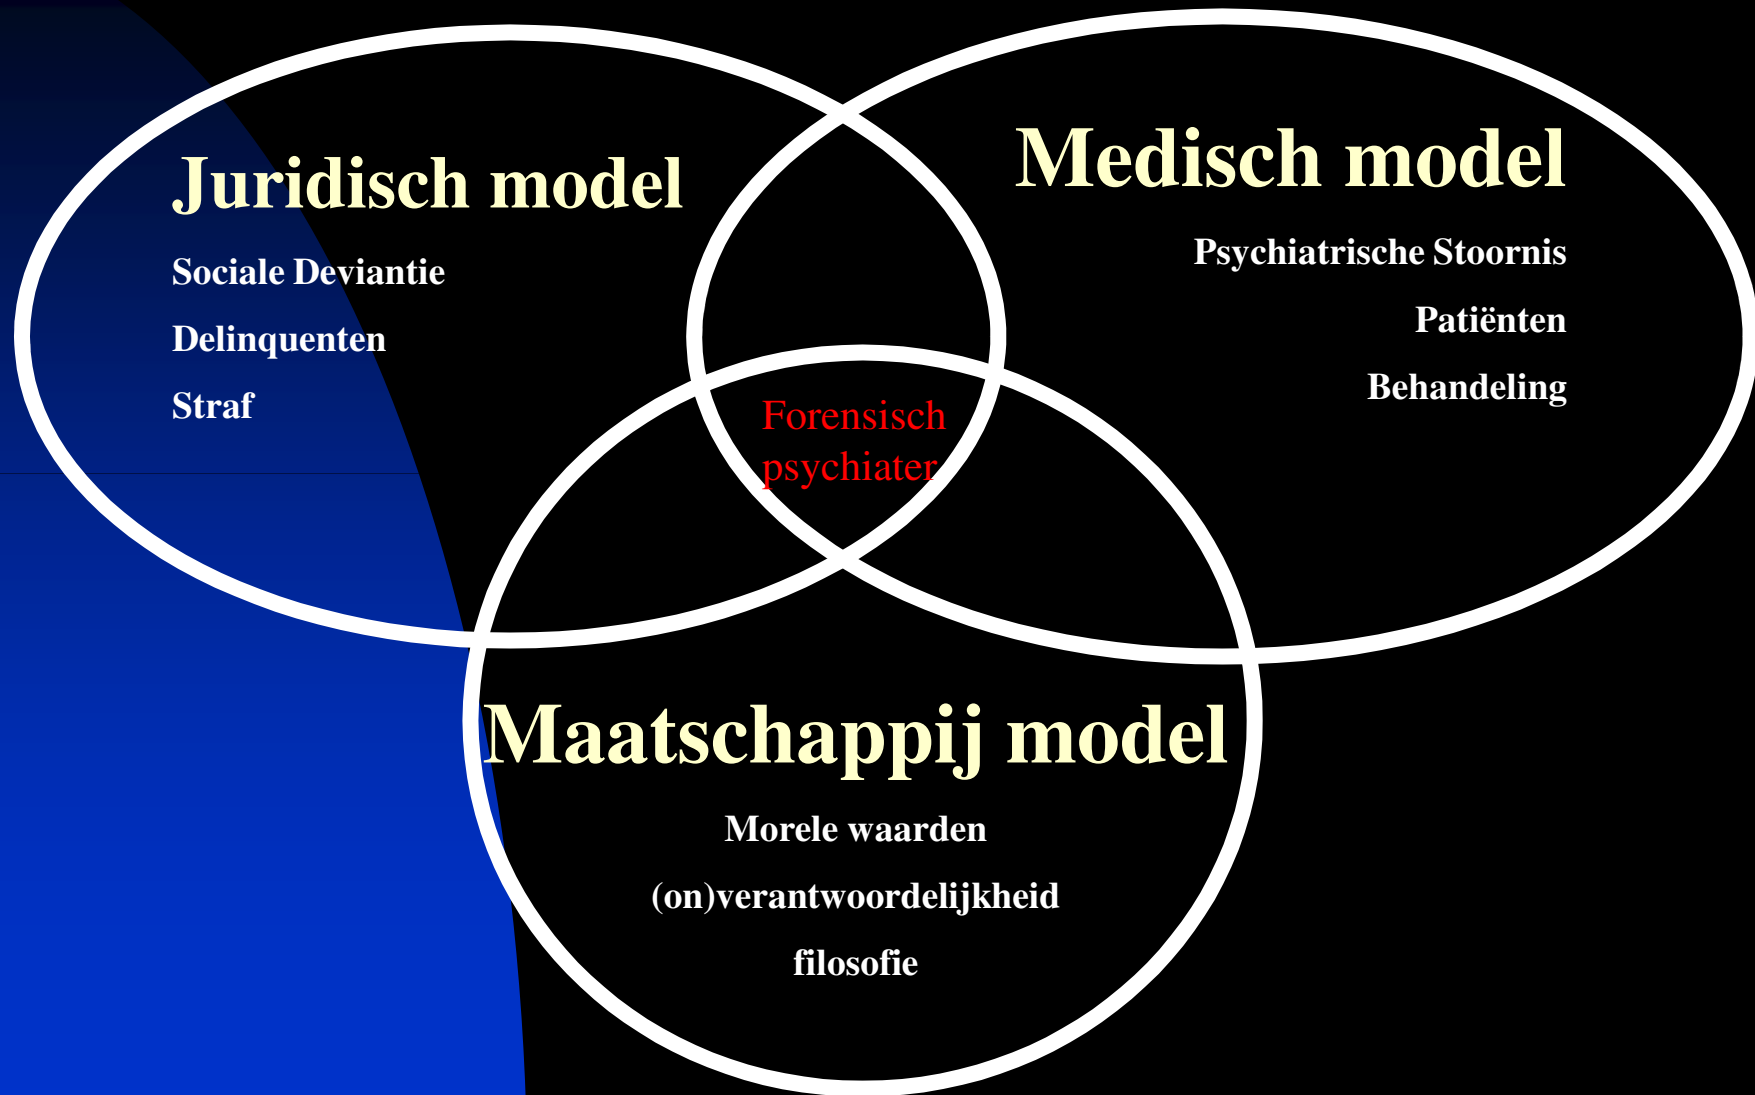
Juridisch model

Sociale Deviantie

Delinquenten

Straf

Medisch model

Psychiatrische Stoornis

Patiënten

Behandeling

Forensisch psychiater

Maatschappij model

Morele waarden

(on)verantwoordelijkheid

filosofie